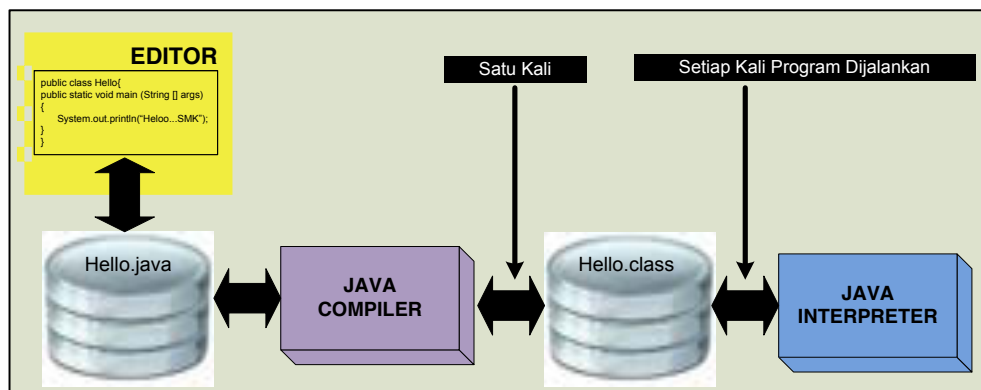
EDITOR

public class Hello{
public static void main (String [] args)
{
System.out.println("Heloo...SMK");
}
}

Satu Kali

Setiap Kali Program Dijalankan

Hello.java

JAVA COMPILER

Hello.class

JAVA INTERPRETER